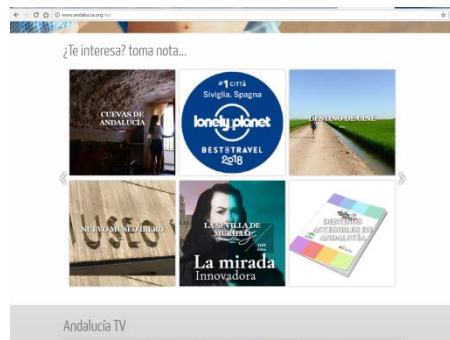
www.andalucia.org/es/

¿Te interesa? toma nota...

CUEVAS DE ANDALUCÍA

#1 CITTÀ Siviglia, Spagna lonely planet BEST IN TRAVEL 2018

DESTINO DE CINE

NUEVO MUSEO IBERO

MUSEO

LA SEVILLA DE MURILLO

La mirada Innovadora

DESTINOS ACCESIBLES EN ANDALUCÍA

Andalucía TV